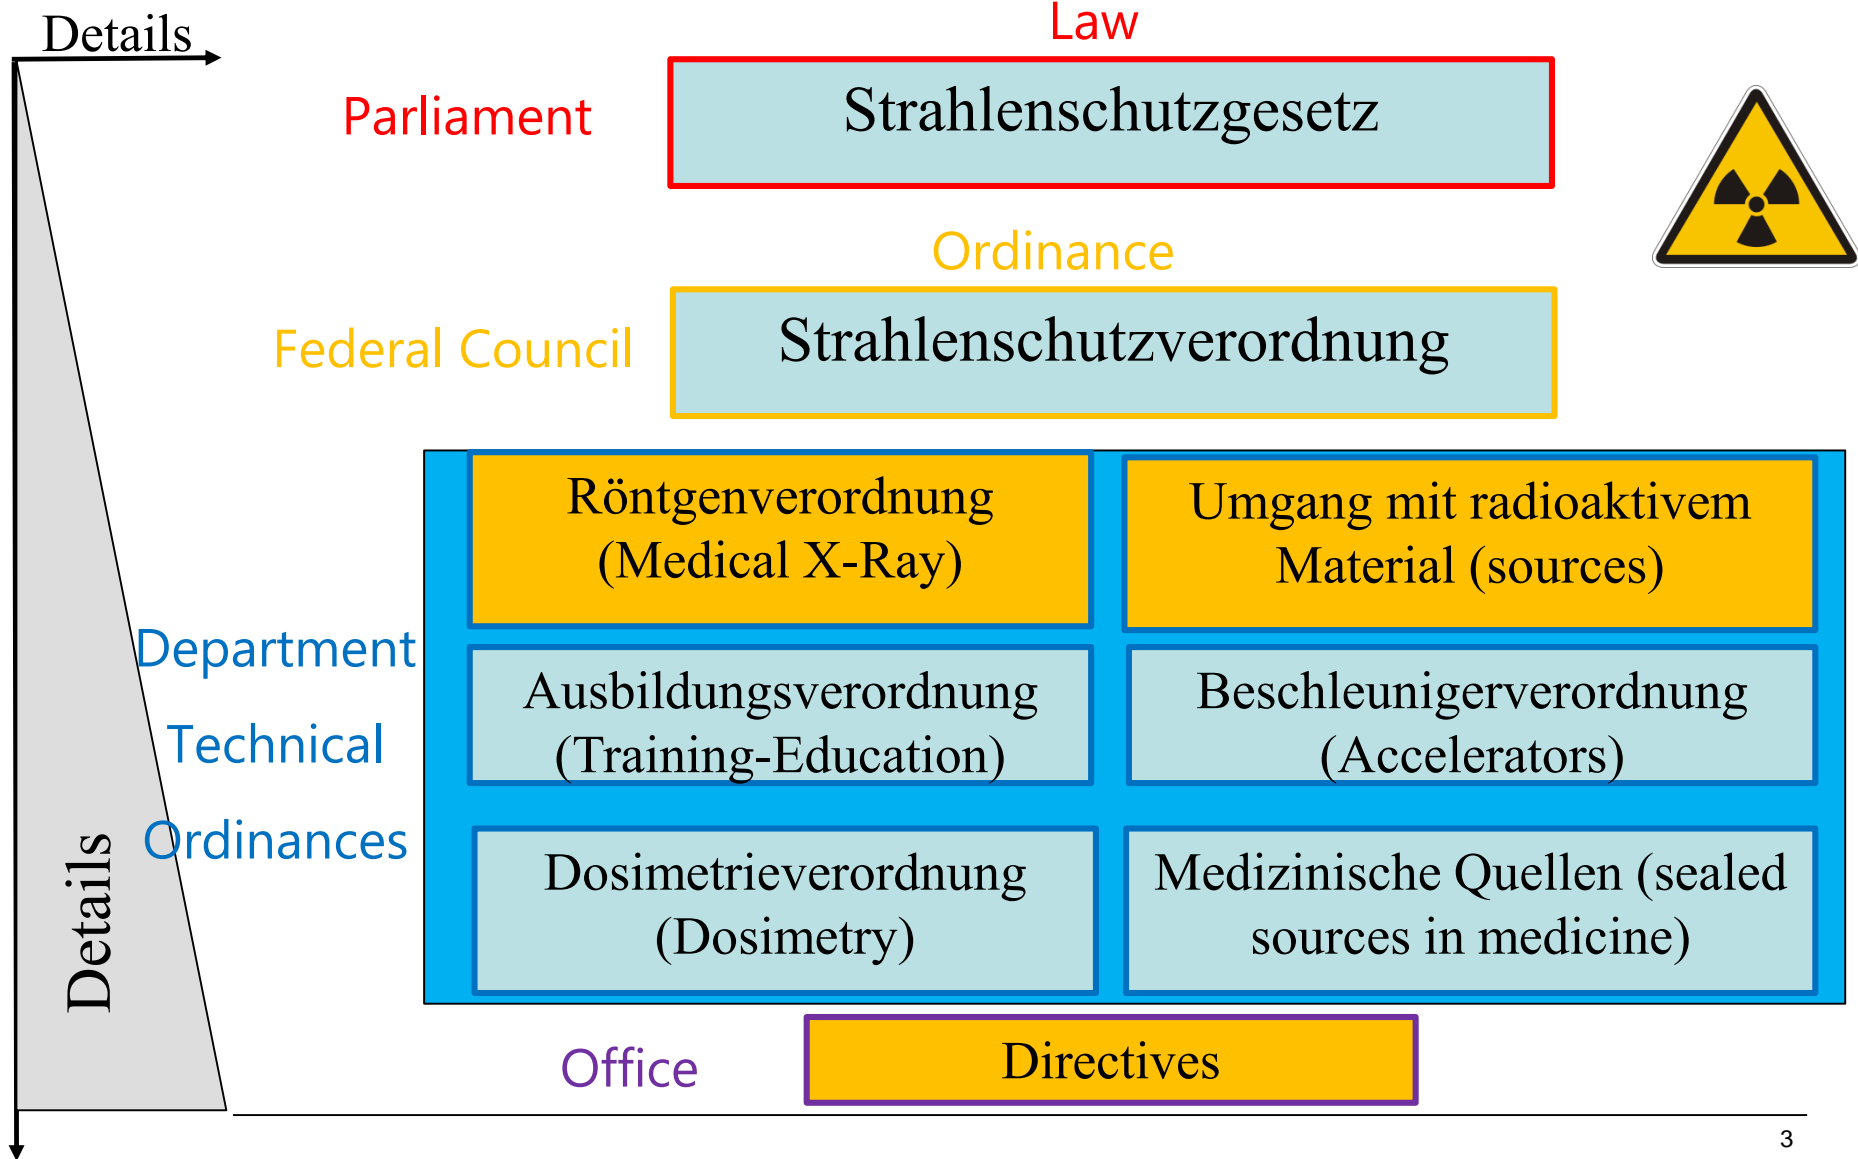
Details

Law

Parliament

Strahlenschutzgesetz

Ordinance

Federal Council

Strahlenschutzverordnung

Department

Technical

Ordinances

Röntgenverordnung (Medical X-Ray)

Umgang mit radioaktivem Material (sources)

Ausbildungsverordnung (Training-Education)

Beschleunigerverordnung (Accelerators)

Dosimetrieverordnung (Dosimetry)

Medizinische Quellen (sealed sources in medicine)

Details

Office

Directives

3